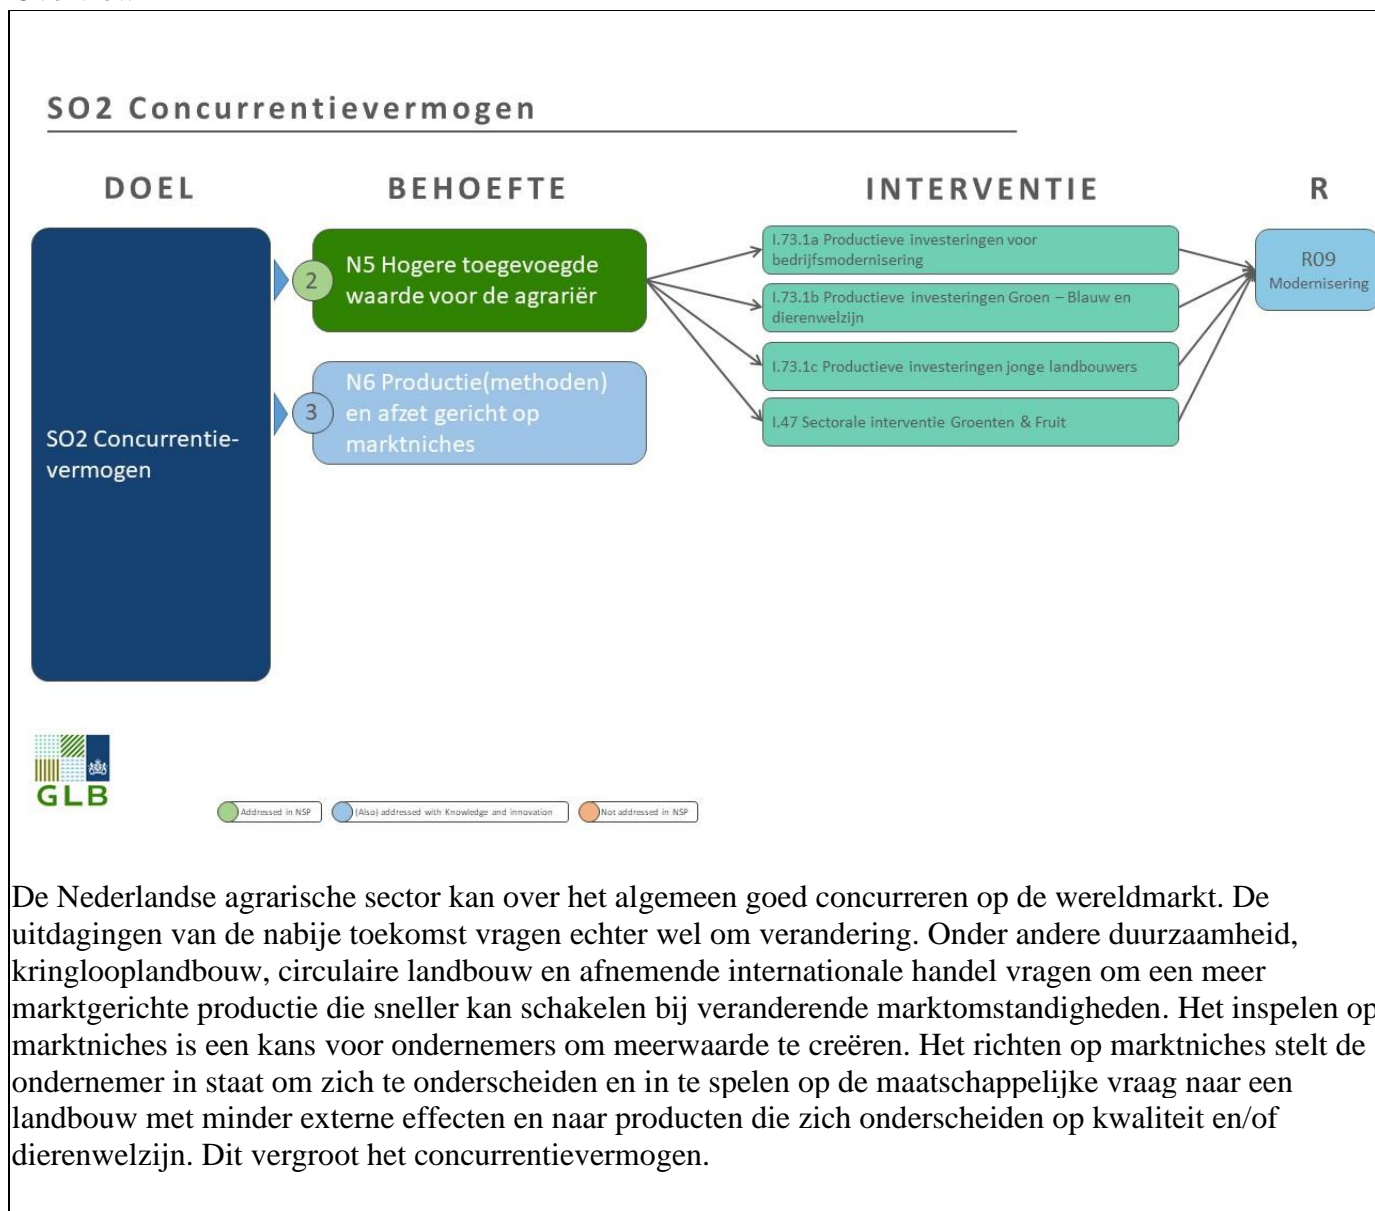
SO2 Concurrentievermogen

DOEL

BEHOEFTE

INTERVENTIE

R

SO2 Concurrentievermogen

2 N5 Hogere toegevoegde waarde voor de agrariër

3 N6 Productie(methoden) en afzet gericht op marktniches

I.73.1a Productieve investeringen voor bedrijfsmodernisering

I.73.1b Productieve investeringen Groen – Blauw en dierenwelzijn

I.73.1c Productieve investeringen jonge landbouwers

I.47 Sectorale interventie Groenten & Fruit

R09 Modernisering

GLB

Addressed in NSP

(Also) addressed with Knowledge and innovation

Not addressed in NSP

De Nederlandse agrarische sector kan over het algemeen goed concurreren op de wereldmarkt. De uitdagingen van de nabije toekomst vragen echter wel om verandering. Onder andere duurzaamheid, kringlooplandbouw, circulaire landbouw en afnemende internationale handel vragen om een meer marktgerichte productie die sneller kan schakelen bij veranderende marktomstandigheden. Het inspelen op marktniches is een kans voor ondernemers om meerwaarde te creëren. Het richten op marktniches stelt de ondernemer in staat om zich te onderscheiden en in te spelen op de maatschappelijke vraag naar een landbouw met minder externe effecten en naar producten die zich onderscheiden op kwaliteit en/of dierenwelzijn. Dit vergroot het concurrentievermogen.